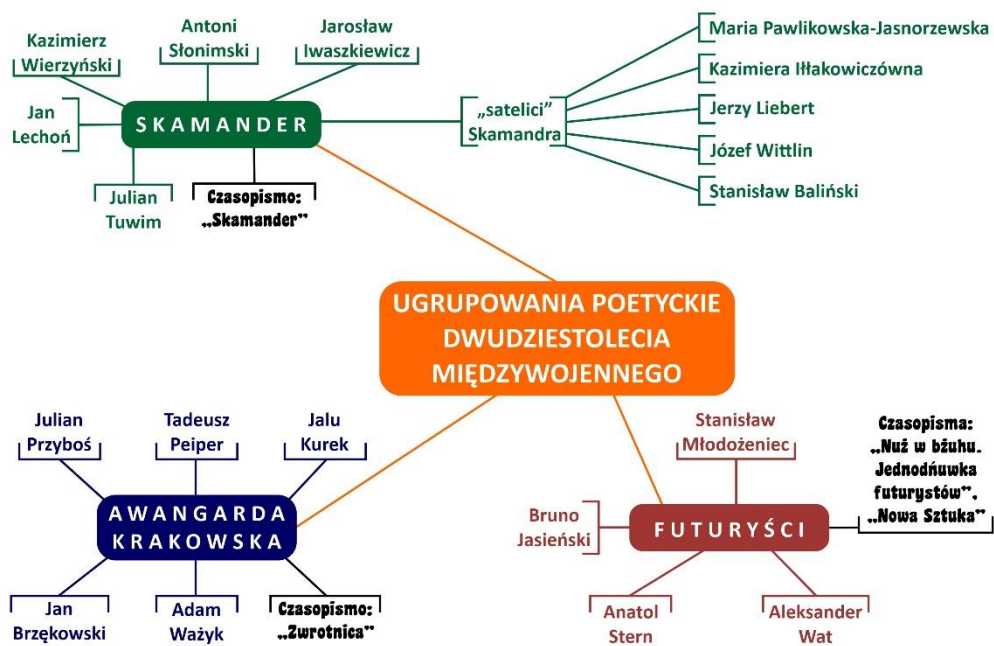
UGRUPOWANIA POETYCKIE DWUDZIESTOLECIA MIĘDZYWOJENNEGO

SKAMANDER

Kazimierz Wierzyński

Antoni Słonimski

Jarosław Iwaszkiewicz

Jan Lechoń

Julian Tuwim

Czasopismo: „Skamander"

„satelici" Skamandra

Maria Pawlikowska-Jasnorzewska

Kazimiera Iłłakowiczówna

Jerzy Liebert

Józef Wittlin

Stanisław Baliński

AWANGARDA KRAKOWSKA

Julian Przyboś

Tadeusz Peiper

Jalu Kurek

Jan Brzękowski

Adam Ważyk

Czasopismo: „Zwrotnica"

FUTURYŚCI

Stanisław Młodożeniec

Czasopisma: „Nuż w bżuhu. Jednodńuwka futurystów", „Nowa Sztuka"

Bruno Jasieński

Anatol Stern

Aleksander Wat